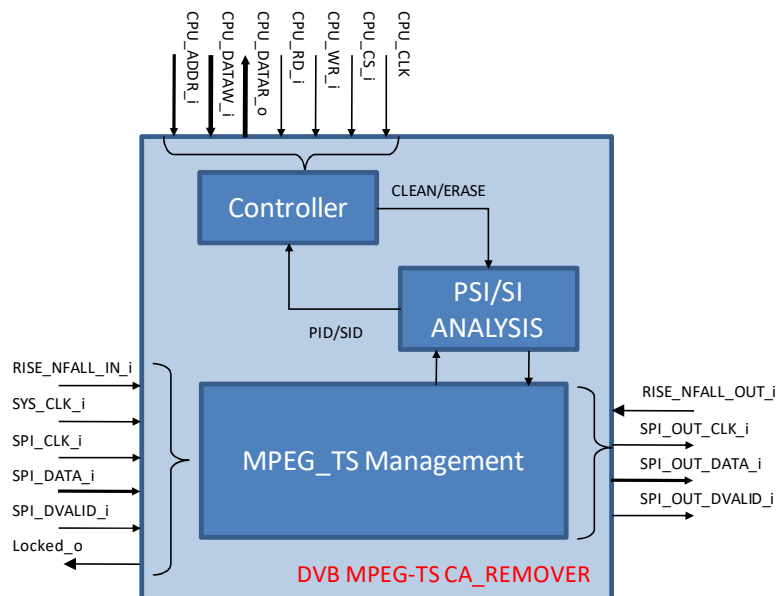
CPU_ADDR_i
CPU_DATAW_i
CPU_DATAR_o
CPU_RD_i
CPU_WR_i
CPU_CS_i
CPU_CLK

Controller
CLEAN/ERASE

PSI/SI ANALYSIS
PID/SID

RISE_NFALL_IN_i
SYS_CLK_i
SPI_CLK_i
SPI_DATA_i
SPI_DVALID_i
Locked_o

MPEG_TS Management

RISE_NFALL_OUT_i
SPI_OUT_CLK_i
SPI_OUT_DATA_i
SPI_OUT_DVALID_i

DVB MPEG-TS CA_REMOVER